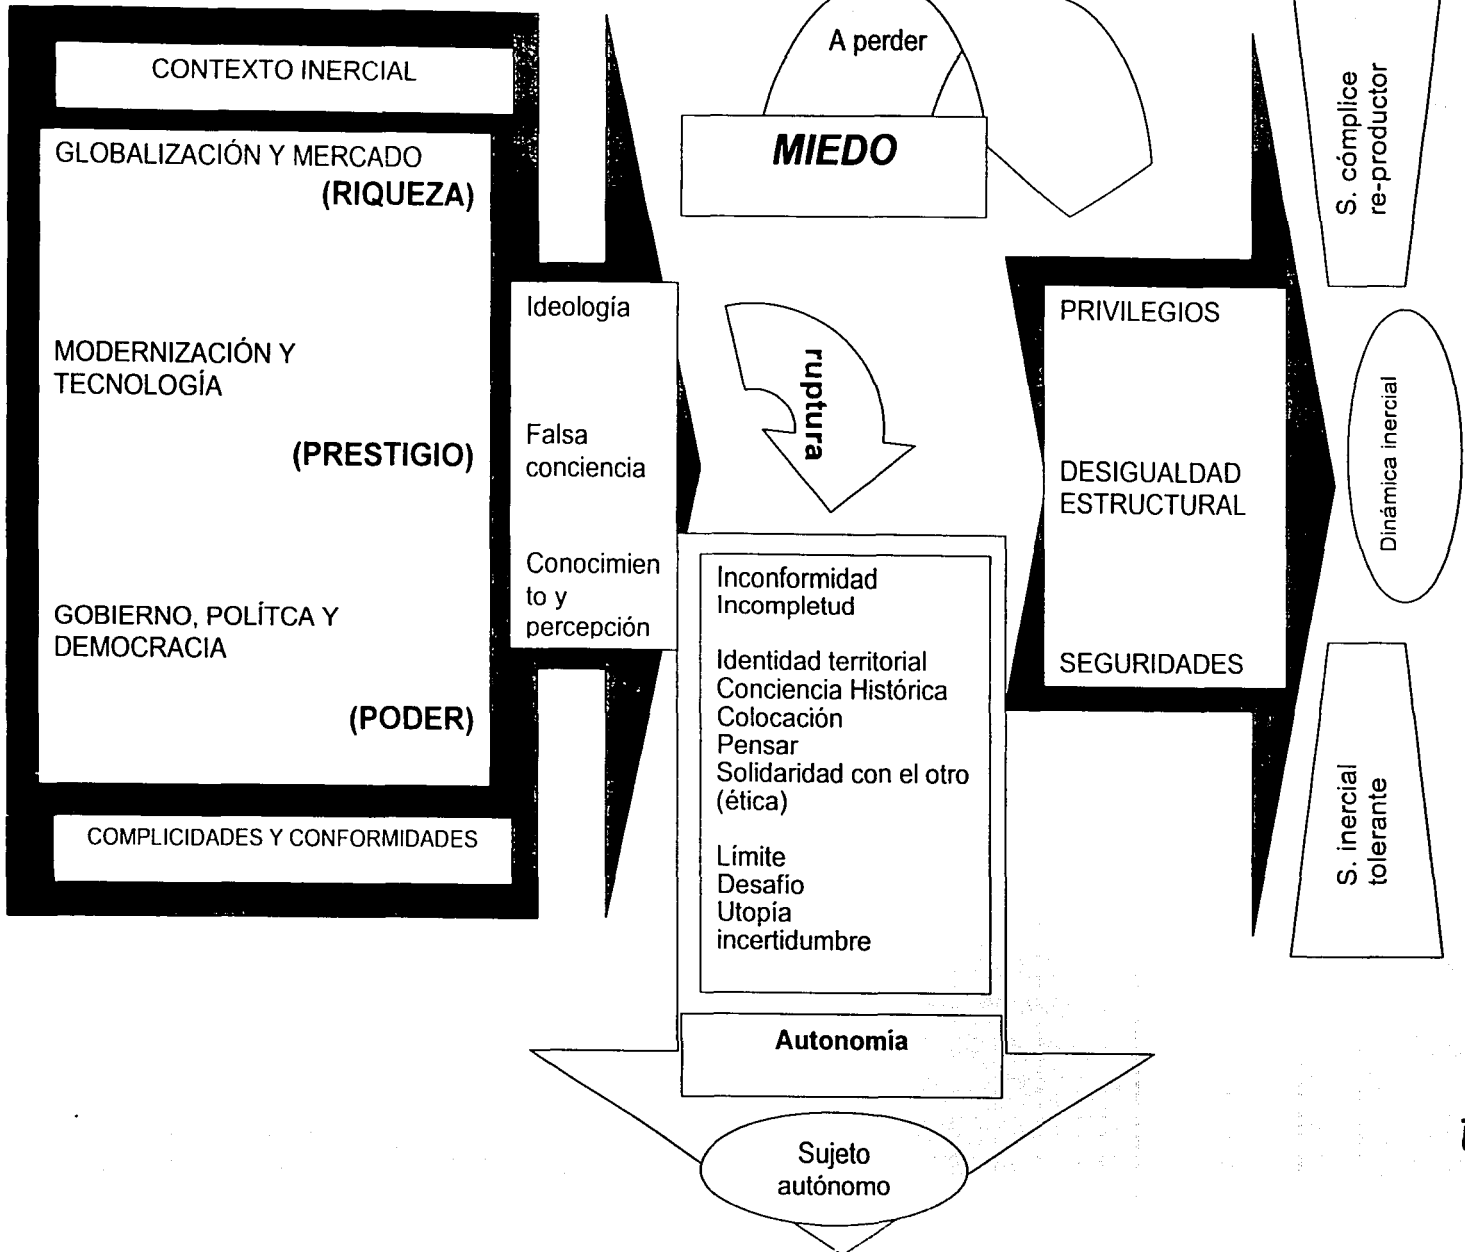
CONTEXTO INERCIAL

GLOBALIZACIÓN Y MERCADO
(RIQUEZA)

MODERNIZACIÓN Y TECNOLOGÍA
(PRESTIGIO)

GOBIERNO, POLÍTCA Y DEMOCRACIA
(PODER)

COMPLICIDADES Y CONFORMIDADES

Ideología

Falsa conciencia

Conocimiento y percepción

A perder

MIEDO

ruptura

Inconformidad
Incompletud

Identidad territorial
Conciencia Histórica
Colocación
Pensar
Solidaridad con el otro (ética)

Límite
Desafio
Utopia
incertidumbre

Autonomía

Sujeto autónomo

PRIVILEGIOS

DESIGUALDAD ESTRUCTURAL

SEGURIDADES

S. cómplice re-productor

Dinámica inercial

S. inercial tolerante